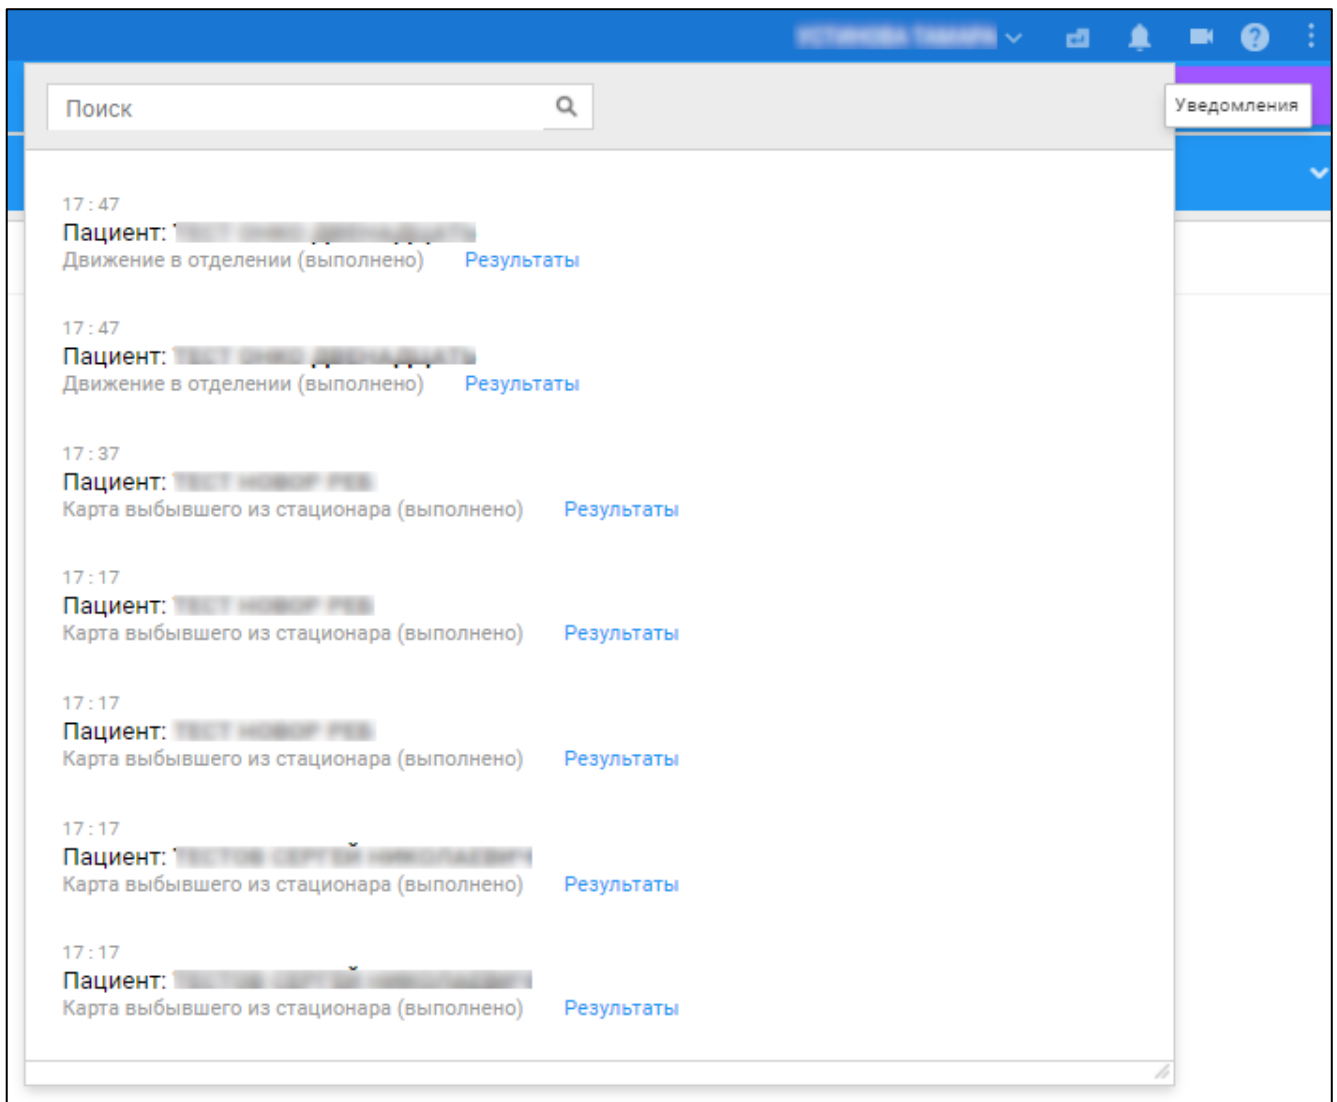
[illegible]

Поиск

Уведомления

17 : 47
Пациент: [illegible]
Движение в отделении (выполнено) Результаты

17 : 47
Пациент: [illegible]
Движение в отделении (выполнено) Результаты

17 : 37
Пациент: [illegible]
Карта выбывшего из стационара (выполнено) Результаты

17 : 17
Пациент: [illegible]
Карта выбывшего из стационара (выполнено) Результаты

17 : 17
Пациент: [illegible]
Карта выбывшего из стационара (выполнено) Результаты

17 : 17
Пациент: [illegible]
Карта выбывшего из стационара (выполнено) Результаты

17 : 17
Пациент: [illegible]
Карта выбывшего из стационара (выполнено) Результаты